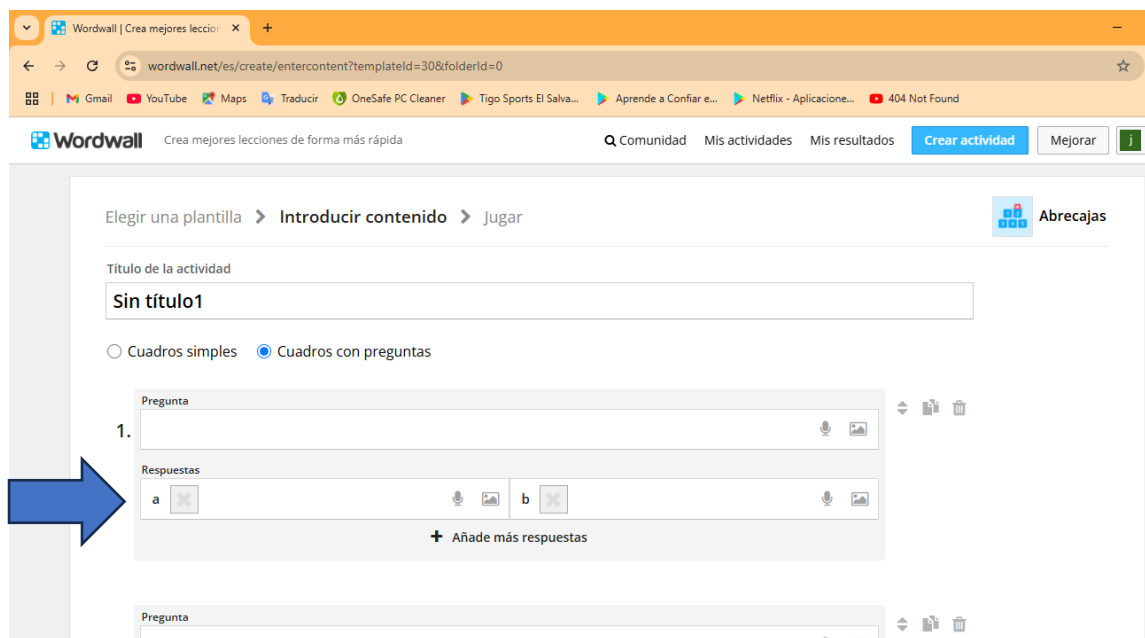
Wordwall | Crea mejores leccion ×
+
wordwall.net/es/create/entercontent?templateId=30&folderId=0
Gmail YouTube Maps Traducir OneSafe PC Cleaner Tigo Sports El Salva... Aprende a Confiar e... Netflix - Aplicacione... 404 Not Found

Wordwall Crea mejores lecciones de forma más rápida
Comunidad Mis actividades Mis resultados Crear actividad Mejorar j

Elegir una plantilla > Introducir contenido > Jugar
Abrecajas

Título de la actividad
Sin título1

Cuadros simples Cuadros con preguntas

Pregunta
1.
Respuestas
a
b
+ Añade más respuestas

Pregunta